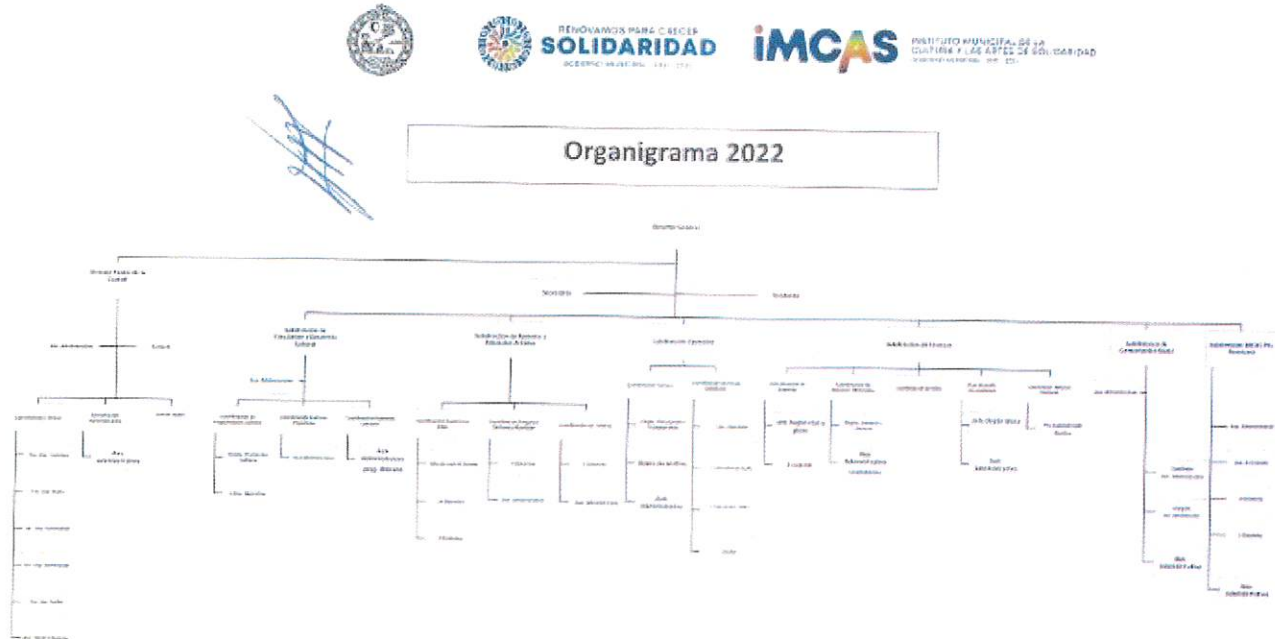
RENOVAMOS PARA CRECER
SOLIDARIDAD
iMCAS INSTITUTO MUNICIPAL DE LA CULTURA Y LAS ARTES DE SOLIDARIDAD

Organigrama 2022

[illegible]
Subdirección de Finanzas
Subdirección de Desarrollo y Educación Artística
Coordinación Operativa
Subdirección de Eventos
Aux. Administrativo
Aux. Administrativo
Auxiliar Administrativo
Chofer
Aux. Administrativo
Aux. Administrativo
Aux. Administrativo
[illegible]